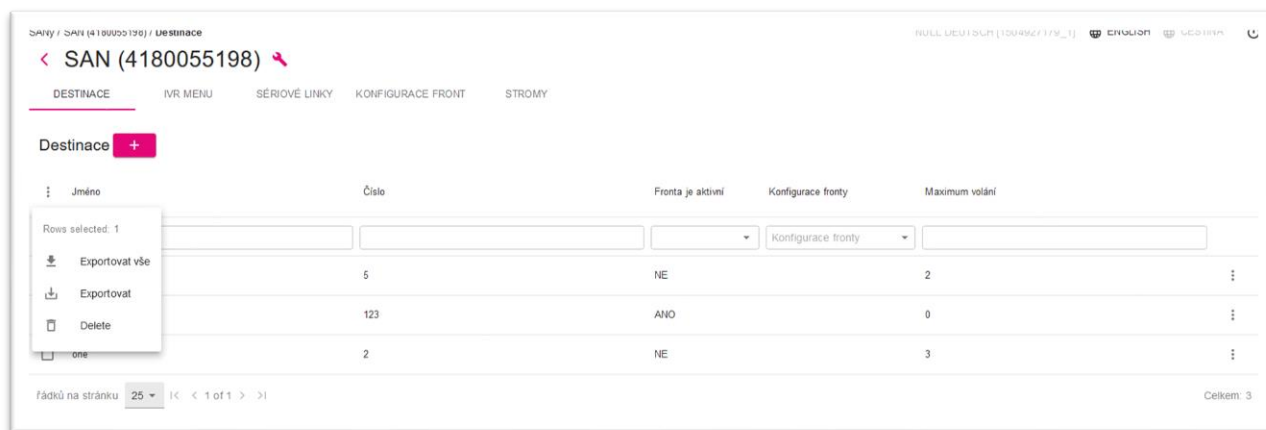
SANy / SAN (4180055198) / Destinace

NULL DEUTSCH [1504927179_1] ENGLISH ČEŠTINA

< SAN (4180055198)

DESTINACE IVR MENU SÉRIOVÉ LINKY KONFIGURACE FRONT STROMY

Destinace +

| Jméno | Číslo | Fronta je aktivní | Konfigurace fronty | Maximum volání |
|---|---|---|---|---|
| | | | Konfigurace fronty | |
| | 5 | NE | | 2 |
| | 123 | ANO | | 0 |
| one | 2 | NE | | 3 |

Rows selected: 1

Exportovat vše

Exportovat

Delete

řádků na stránku 25 1 of 1

Celkem: 3